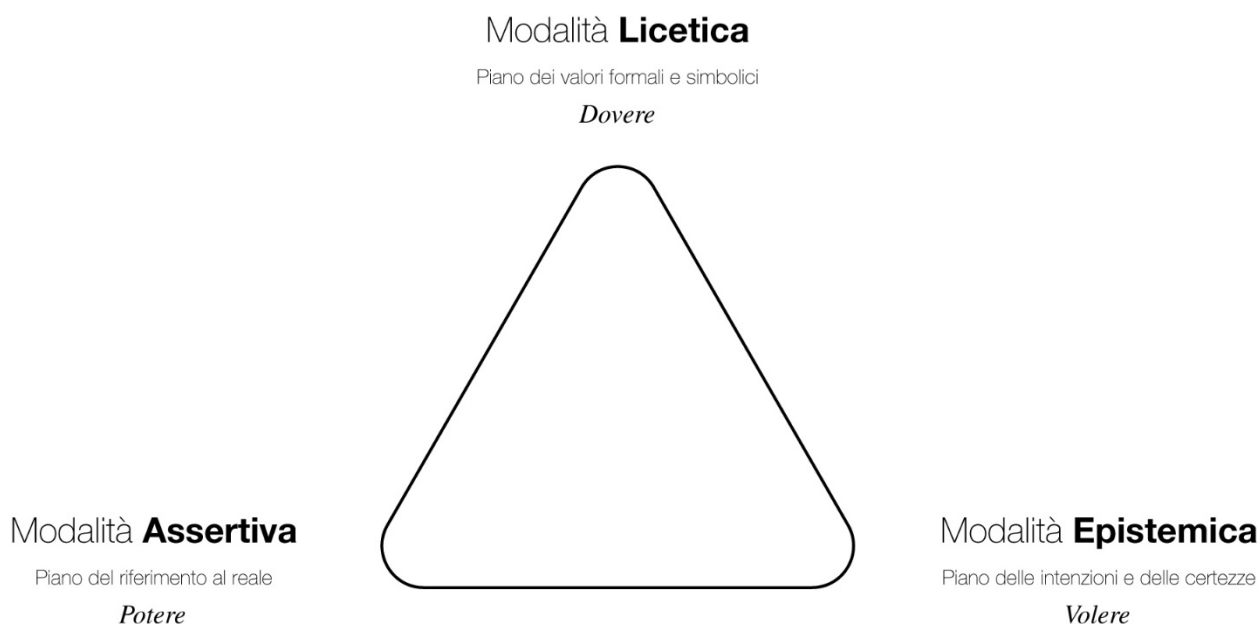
Modalità **Licetica**

Piano dei valori formali e simbolici

*Dovere*

Modalità **Assertiva**

Piano del riferimento al reale

*Potere*

Modalità **Epistemica**

Piano delle intenzioni e delle certezze

*Volere*